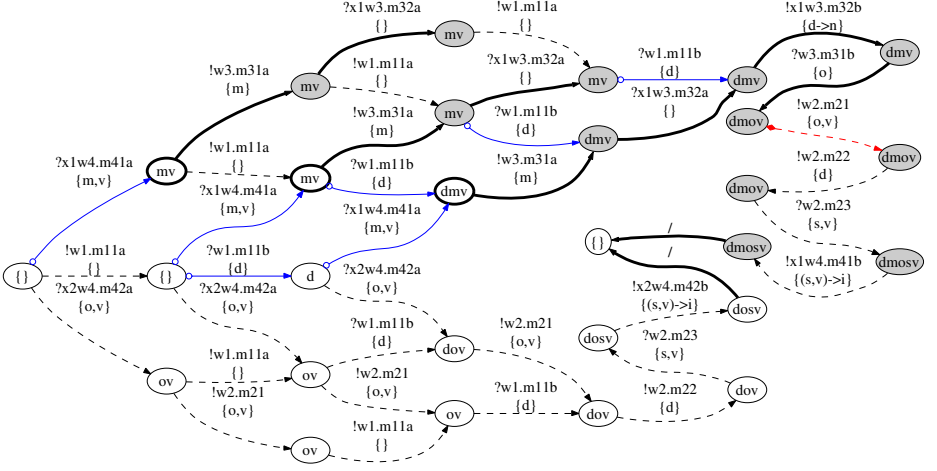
?x1w3.m32a
{}

!w1.m11a
{}

!x1w3.m32b
{d->n}

mv

!w3.m31a
{m}

?x1w3.m32a
{}

!w1.m11a
{}

?w1.m11b
{d}

?w3.m31b
{o}

mv

mv

mv

dmv

dmv

?x1w3.m32a
{}

?w1.m11b
{d}

!w2.m21
{o,v}

dmov

!w3.m31a
{m}

dmv

?x1w4.m41a
{m,v}

!w1.m11a
{}

mv

mv

?w1.m11b
{d}

!w3.m31a
{m}

!w2.m22
{d}

dmov

?x1w4.m41a
{m,v}

dmv

dmov

?x1w4.m41a
{m,v}

?w2.m23
{s,v}

!w1.m11a
{}

?w1.m11b
{d}

{}

/

dmosv

/

!x1w4.m41b
{(s,v)->i}

dmosv

{}

{}

d

?x2w4.m42a
{o,v}

?x2w4.m42a
{o,v}

?x2w4.m42a
{o,v}

!x2w4.m42b
{(s,v)->i}

dosv

dosv

?w2.m23
{s,v}

?w1.m11b
{d}

!w2.m21
{o,v}

dov

!w1.m11a
{}

ov

ov

!w2.m21
{o,v}

?w1.m11b
{d}

!w2.m22
{d}

dov

!w2.m21
{o,v}

ov

dov

!w1.m11a
{}

ov